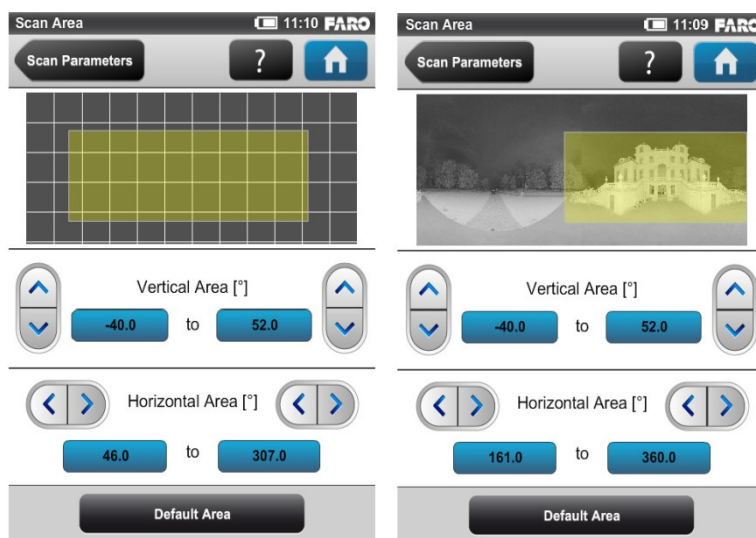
Scan Area
11:10 FARO
Scan Parameters
?

Vertical Area [°]
-40.0
to
52.0

Horizontal Area [°]
46.0
to
307.0

Default Area

Scan Area
11:09 FARO
Scan Parameters
?

Vertical Area [°]
-40.0
to
52.0

Horizontal Area [°]
161.0
to
360.0

Default Area